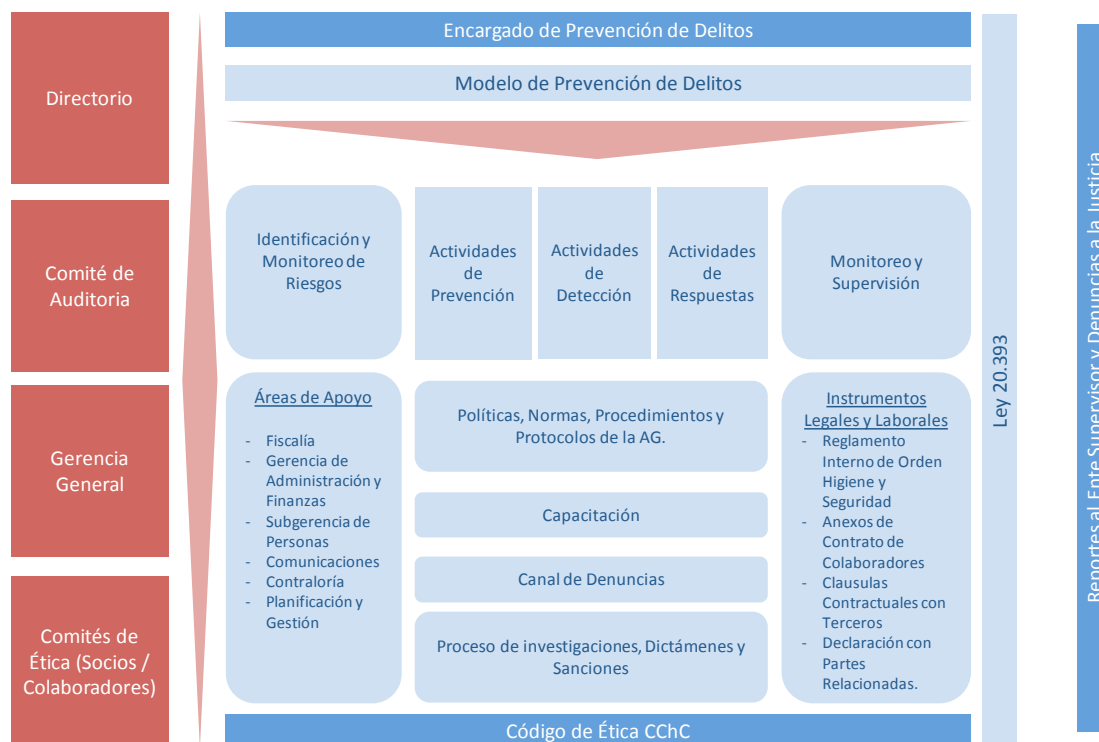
Directorio

Comité de Auditoria

Gerencia General

Comités de Ética (Socios / Colaboradores)

Encargado de Prevención de Delitos

Modelo de Prevención de Delitos

Identificación y Monitoreo de Riesgos

Actividades de Prevención

Actividades de Detección

Actividades de Respuestas

Monitoreo y Supervisión

Áreas de Apoyo

- Fiscalía
- Gerencia de Administración y Finanzas
- Subgerencia de Personas
- Comunicaciones
- Contraloría
- Planificación y Gestión

Políticas, Normas, Procedimientos y Protocolos de la AG.

Capacitación

Canal de Denuncias

Proceso de investigaciones, Dictámenes y Sanciones

Instrumentos Legales y Laborales

- Reglamento Interno de Orden Higiene y Seguridad
- Anexos de Contrato de Colaboradores
- Clausulas Contractuales con Terceros
- Declaración con Partes Relacionadas.

Código de Ética CChC

Ley 20.393

Reportes al Ente Supervisor y Denuncias a la Justicia